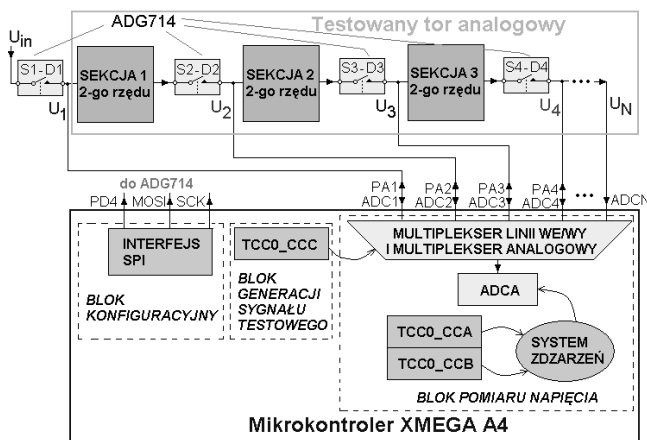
ADG714

Testowany tor analogowy

$U_{in}$

S1-D1

SEKCJA 1 2-go rzędu

S2-D2

SEKCJA 2 2-go rzędu

S3-D3

SEKCJA 3 2-go rzędu

S4-D4

$U_1$

$U_2$

$U_3$

$U_4$

$U_N$

do ADG714

PD4 MOSI SCK

PA1 ADC1

PA2 ADC2

PA3 ADC3

PA4 ADC4

ADCN

INTERFEJS SPI

TCC0_CCC

MULTIPLEKSER LINII WE/WY I MULTIPLEKSER ANALOGOWY

ADCA

BLOK KONFIGURACYJNY

BLOK GENERACJI SYGNAŁU TESTOWEGO

TCC0_CCA

TCC0_CCB

SYSTEM ZDARZEŃ

BLOK POMIARU NAPIĘCIA

Mikrokontroler XMEGA A4